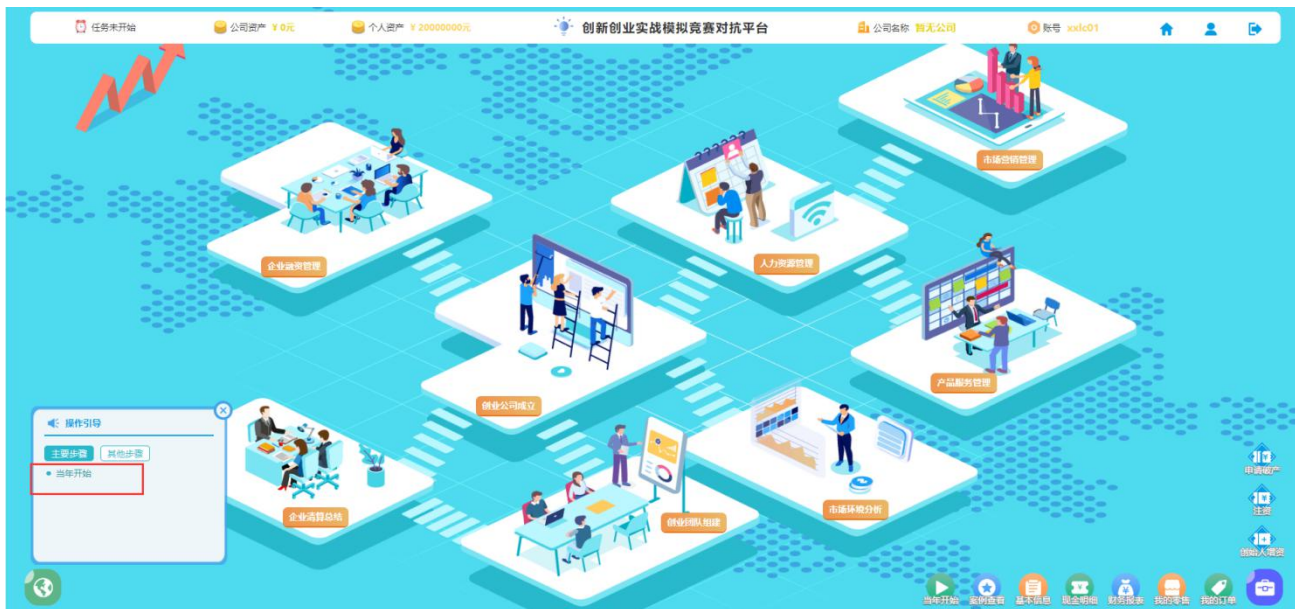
任务未开始　公司资产 ¥0元　个人资产 ¥20000000元　创新创业实战模拟竞赛对抗平台　公司名称 暂无公司　账号 xxlc01

市场营销管理

企业融资管理

人力资源管理

产品服务管理

创业公司成立

操作引导

主要步骤　其他步骤

当年开始

企业清算总结

创业团队组建

市场环境分析

申请破产

注资

创始人撤资

当年开始　案例查看　基本信息　现金明细　财务报表　我的零售　我的订单